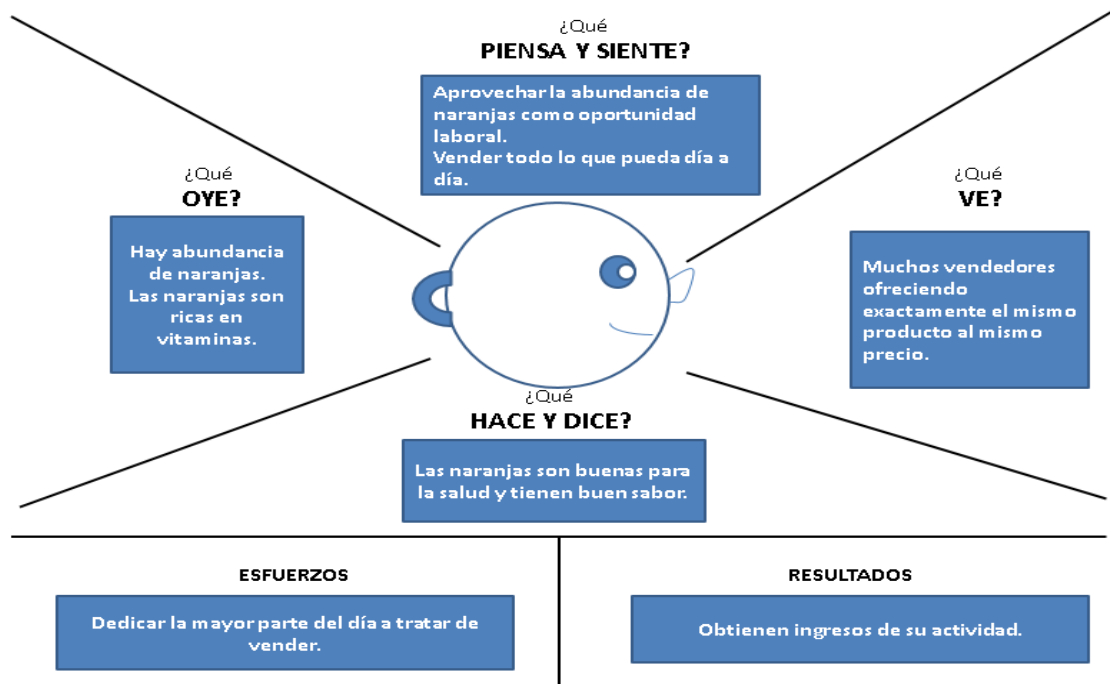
¿Qué
PIENSA Y SIENTE?

Aprovechar la abundancia de naranjas como oportunidad laboral.
Vender todo lo que pueda día a día.

¿Qué
OYE?

Hay abundancia de naranjas.
Las naranjas son ricas en vitaminas.

¿Qué
VE?

Muchos vendedores ofreciendo exactamente el mismo producto al mismo precio.

¿Qué
HACE Y DICE?

Las naranjas son buenas para la salud y tienen buen sabor.

ESFUERZOS

Dedicar la mayor parte del día a tratar de vender.

RESULTADOS

Obtienen ingresos de su actividad.